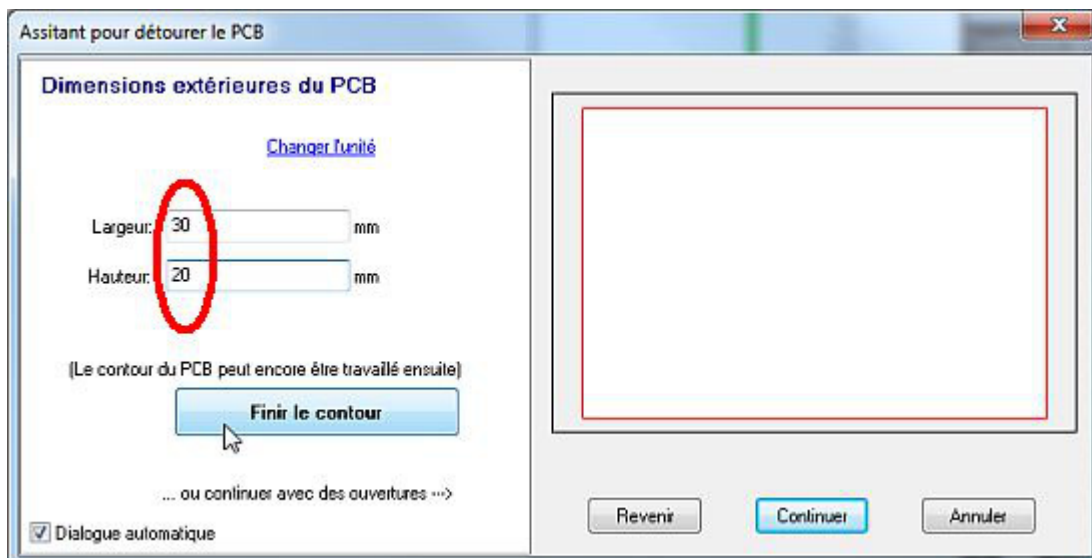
Assitant pour détourer le PCB

Dimensions extérieures du PCB

Changer l'unité

Largeur: 30 mm

Hauteur: 20 mm

(Le contour du PCB peut encore être travaillé ensuite)

Finir le contour

... ou continuer avec des ouvertures --->

Dialogue automatique

Revenir

Continuer

Annuler